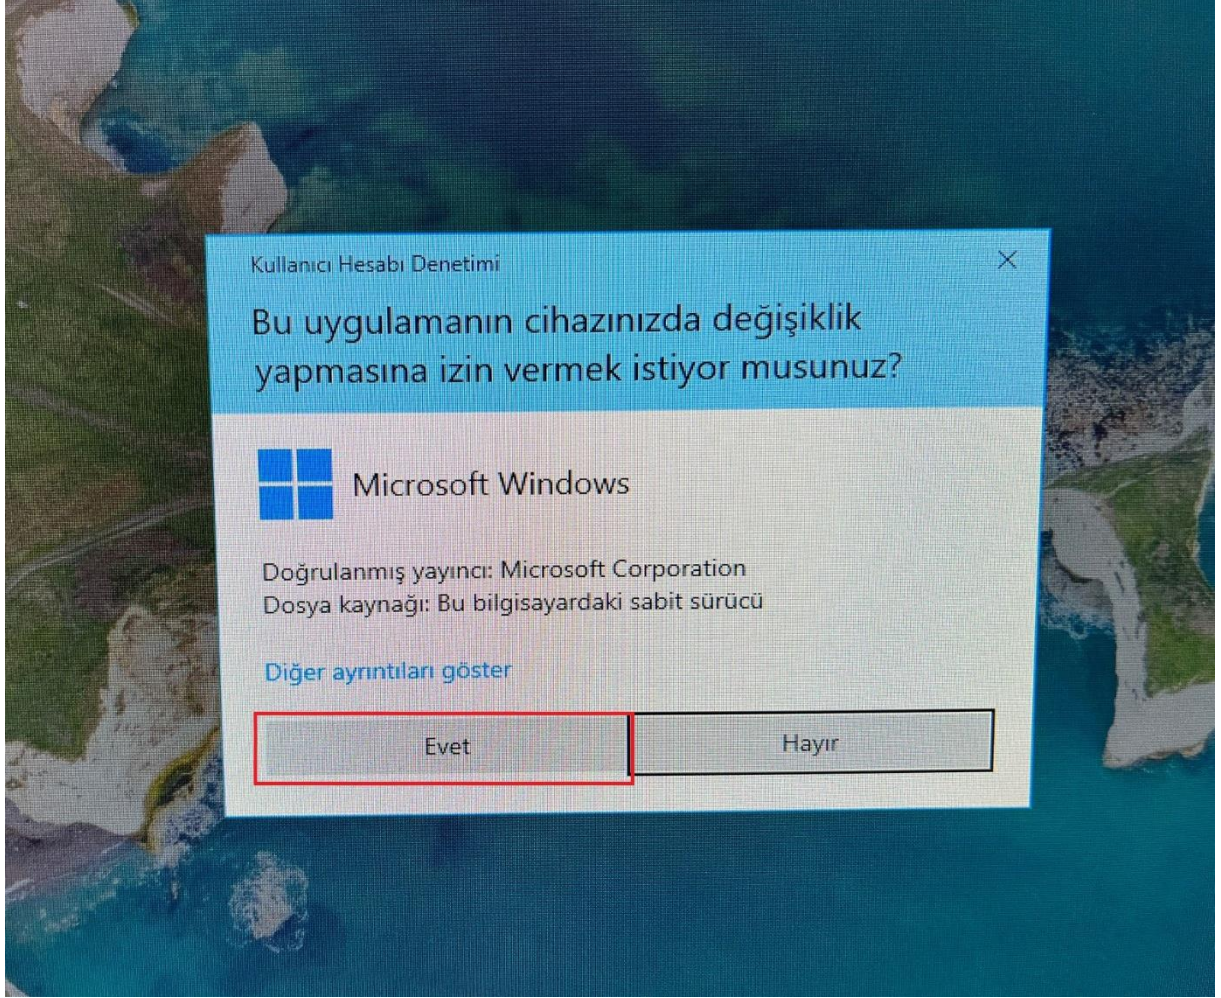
Kullanıcı Hesabı Denetimi

X

Bu uygulamanın cihazınızda değişiklik yapmasına izin vermek istiyor musunuz?

Microsoft Windows

Doğrulanmış yayıncı: Microsoft Corporation
Dosya kaynağı: Bu bilgisayardaki sabit sürücü

Diğer ayrıntıları göster

Evet

Hayır